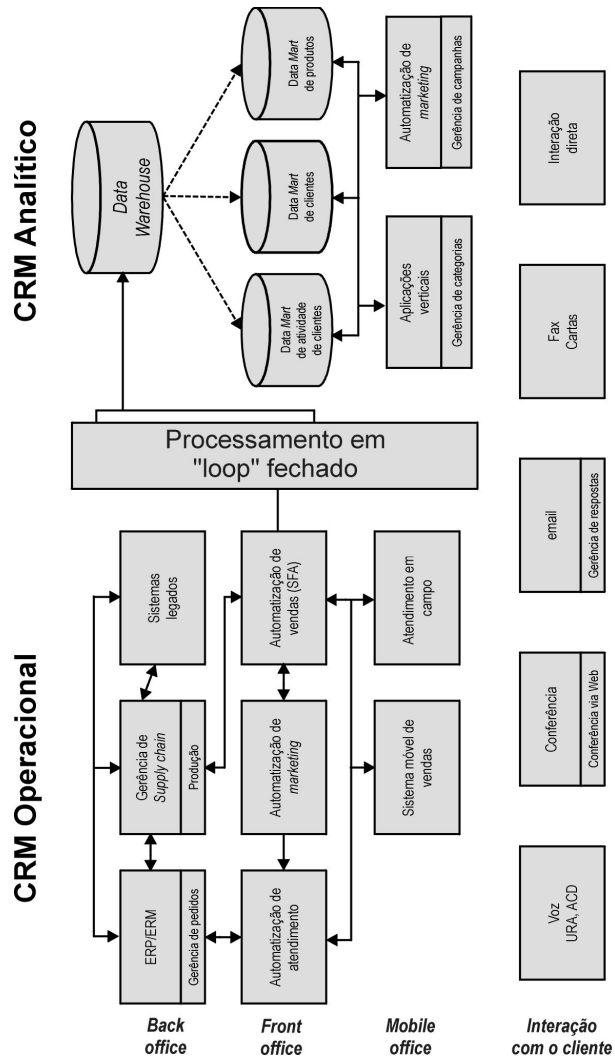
CRM Analítico

Data Warehouse

Data Mart de produtos

Data Mart de clientes

Data Mart de atividade de clientes

Automatização de marketing

Gerência de campanhas

Aplicações verticais

Gerência de categorias

Interação direta

Fax Cartas

Processamento em "loop" fechado

CRM Operacional

Sistemas legados

Gerência de Supply chain

Produção

ERP/ERM

Gerência de pedidos

Automatização de vendas (SFA)

Automatização de marketing

Automatização de atendimento

Atendimento em campo

Sistema móvel de vendas

email

Gerência de respostas

Conferência

Conferência via Web

Voz URA, ACD

Back office

Front office

Mobile office

Interação com o cliente